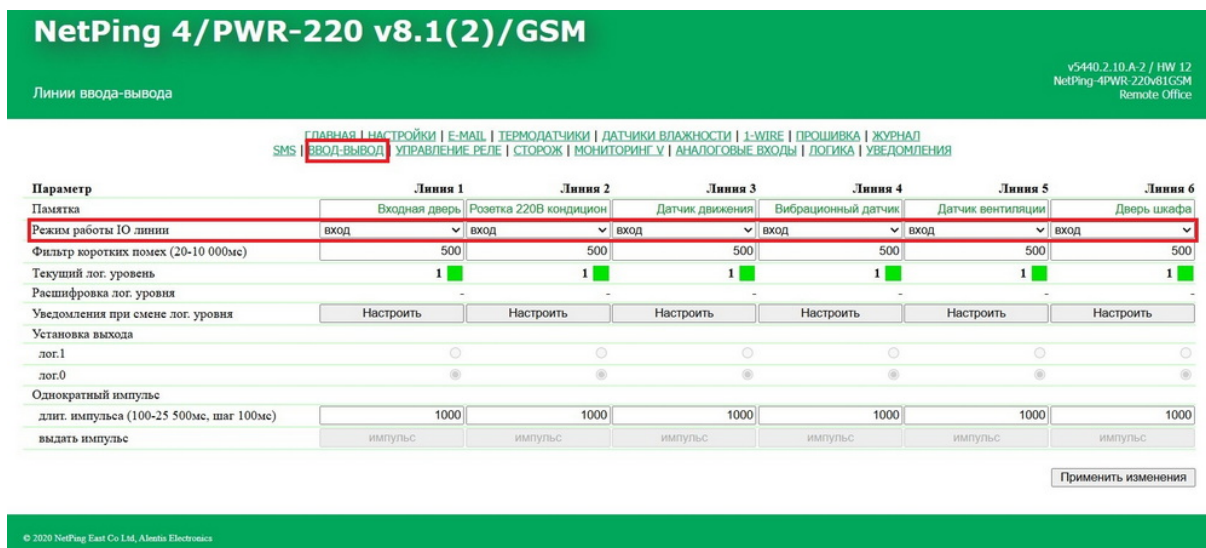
NetPing 4/PWR-220 v8.1(2)/GSM

Линии ввода-вывода

v5440.2.10.A-2 / HW 12
NetPing-4PWR-220v81GSM
Remote Office

ГЛАВНАЯ | НАСТРОЙКИ | E-MAIL | ТЕРМОДАТЧИКИ | ДАТЧИКИ ВЛАЖНОСТИ | 1-WIRE | ПРОШИВКА | ЖУРНАЛ
SMS | ВВОД-ВЫВОД | УПРАВЛЕНИЕ РЕЛЕ | СТОРОЖ | МОНИТОРИНГ V | АНАЛОГОВЫЕ ВХОДЫ | ЛОГИКА | УВЕДОМЛЕНИЯ

| Параметр | Линия 1 | Линия 2 | Линия 3 | Линия 4 | Линия 5 | Линия 6 |
|---|---|---|---|---|---|---|
| Памятка | Входная дверь | Розетка 220В кондицион | Датчик движения | Вибрационный датчик | Датчик вентиляции | Дверь шкафа |
| Режим работы IO линии | вход | вход | вход | вход | вход | вход |
| Фильтр коротких помех (20-10 000мс) | 500 | 500 | 500 | 500 | 500 | 500 |
| Текущий лог. уровень | 1 | 1 | 1 | 1 | 1 | 1 |
| Расшифровка лог. уровня | - | - | - | - | - | - |
| Уведомления при смене лог. уровня | Настроить | Настроить | Настроить | Настроить | Настроить | Настроить |
| Установка выхода | | | | | | |
| лог.1 | | | | | | |
| лог.0 | | | | | | |
| Однократный импульс | | | | | | |
| длит. импульса (100-25 500мс, шаг 100мс) | 1000 | 1000 | 1000 | 1000 | 1000 | 1000 |
| выдать импульс | импульс | импульс | импульс | импульс | импульс | импульс |

Применить изменения

© 2020 NetPing East Co Ltd, Alentis Electronics